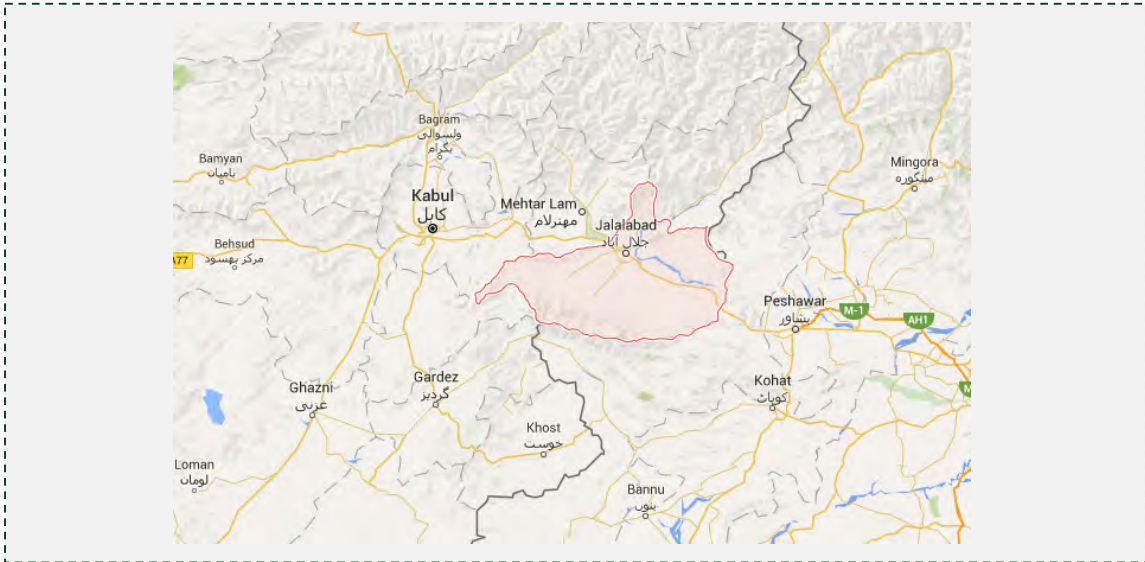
Bagram
ولسوالی
بگرام

Bamyan
باميان

Kabul
کابل

Mehtar Lam
مهترلام

Jalalabad
جلال آباد

Mingora
مینگوره

Behsud
مرکز بهسود

A77

Peshawar
پشاور

M-1

AH1

Ghazni
غزنی

Gardez
گردیز

Kohat
کوہاٹ

Khost
خوست

Loman
لومان

Bannu
بنوں